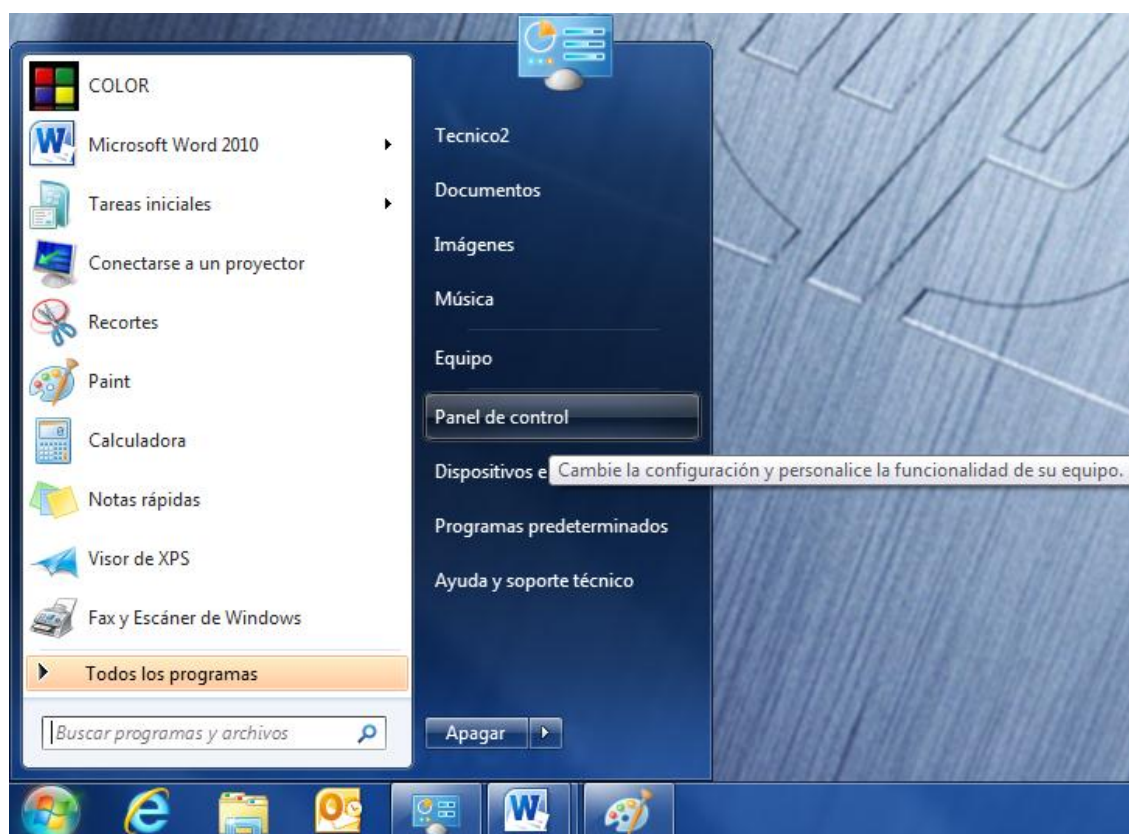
COLOR
Microsoft Word 2010
Tareas iniciales
Conectarse a un proyector
Recortes
Paint
Calculadora
Notas rápidas
Visor de XPS
Fax y Escáner de Windows
Todos los programas
Buscar programas y archivos

Tecnico2
Documentos
Imágenes
Música
Equipo
Panel de control
Dispositivos e
Cambie la configuración y personalice la funcionalidad de su equipo.
Programas predeterminados
Ayuda y soporte técnico
Apagar